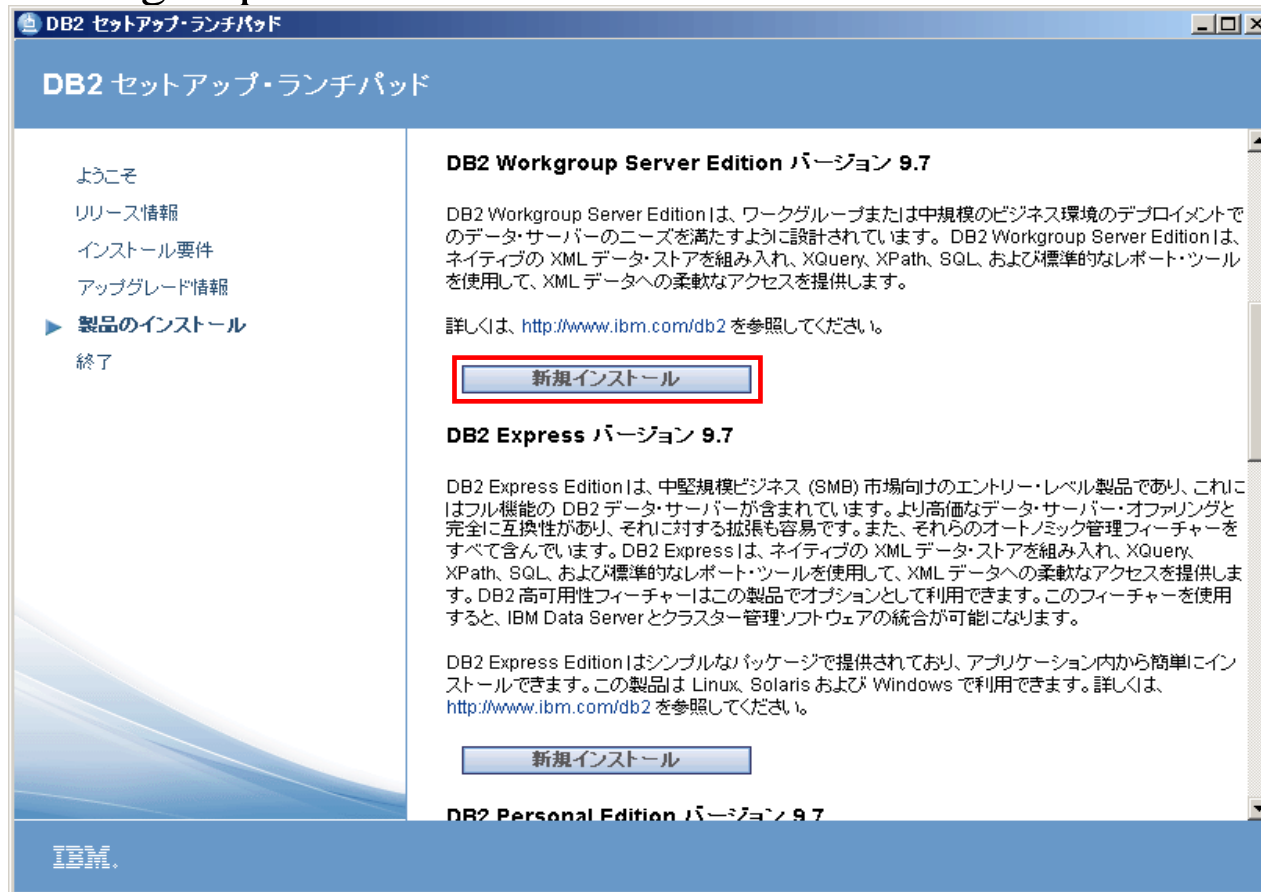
DB2 セットアップ・ランチパッド

DB2 セットアップ・ランチパッド

ようこそ
リリース情報
インストール要件
アップグレード情報
製品のインストール
終了

DB2 Workgroup Server Edition バージョン 9.7

DB2 Workgroup Server Edition は、ワークグループまたは中規模のビジネス環境のデプロイメントでのデータ・サーバーのニーズを満たすように設計されています。DB2 Workgroup Server Edition は、ネイティブの XML データ・ストアを組み入れ、XQuery、XPath、SQL、および標準的なレポート・ツールを使用して、XML データへの柔軟なアクセスを提供します。

詳しくは、http://www.ibm.com/db2 を参照してください。

新規インストール

DB2 Express バージョン 9.7

DB2 Express Edition は、中堅規模ビジネス (SMB) 市場向けのエントリー・レベル製品であり、これにはフル機能の DB2 データ・サーバーが含まれています。より高価なデータ・サーバー・オファリングと完全に互換性があり、それに対する拡張も容易です。また、それらのオートノミック管理フィーチャーをすべて含んでいます。DB2 Express は、ネイティブの XML データ・ストアを組み入れ、XQuery、XPath、SQL、および標準的なレポート・ツールを使用して、XML データへの柔軟なアクセスを提供します。DB2 高可用性フィーチャーはこの製品でオプションとして利用できます。このフィーチャーを使用すると、IBM Data Server とクラスター管理ソフトウェアの統合が可能になります。

DB2 Express Edition はシンプルなパッケージで提供されており、アプリケーション内から簡単にインストールできます。この製品は Linux、Solaris および Windows で利用できます。詳しくは、http://www.ibm.com/db2 を参照してください。

新規インストール

DB2 Personal Edition バージョン 9.7

IBM.